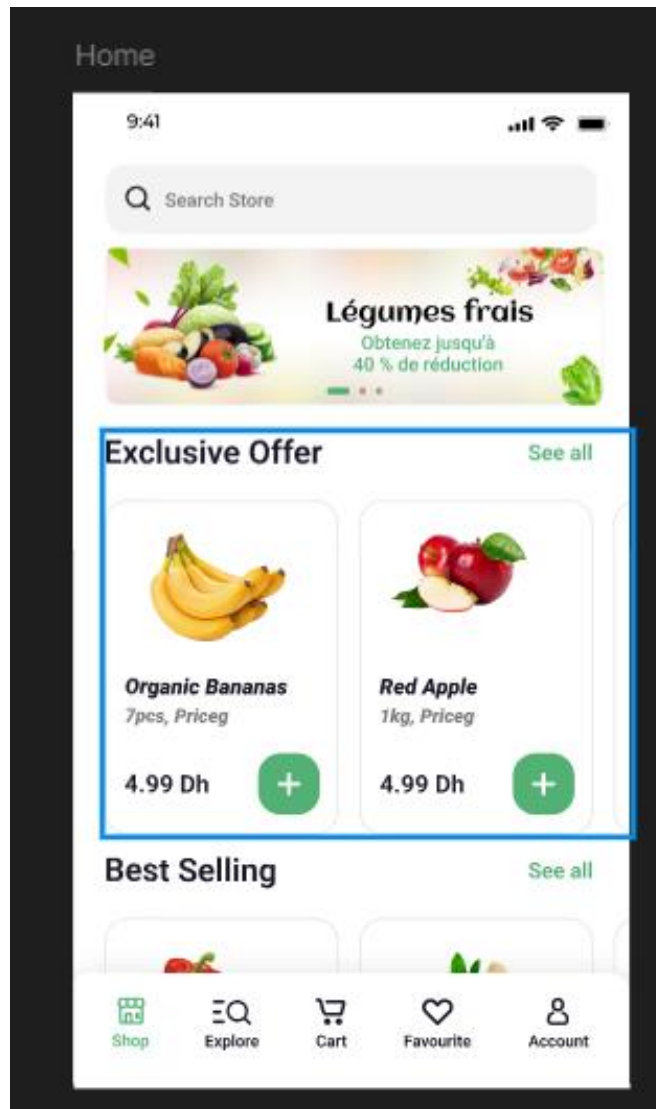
Home

9:41

Search Store

Légumes frais
Obtenez jusqu'à
40 % de réduction

Exclusive Offer
See all

Organic Bananas
7pcs, Priceg
4.99 Dh
+

Red Apple
1kg, Priceg
4.99 Dh
+

Best Selling
See all

Shop
Explore
Cart
Favourite
Account